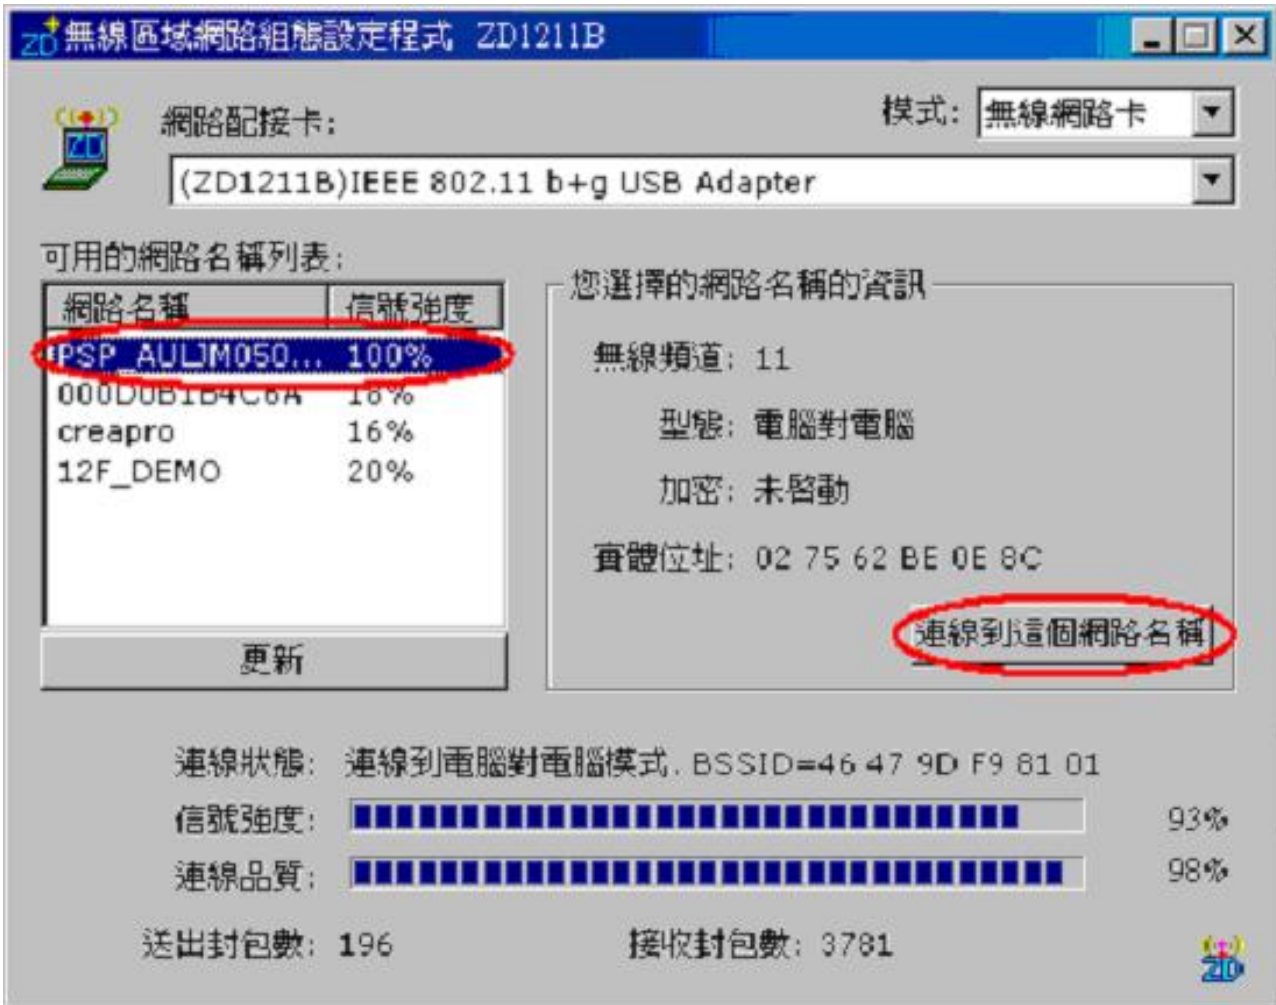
無線區域網路組態設定程式 ZD1211B

網路配接卡:

模式: 無線網路卡

(ZD1211B)IEEE 802.11 b+g USB Adapter

可用的網路名稱列表:

| 網路名稱 | 信號強度 |
|---|---|
| PSP_AULJM050... | 100% |
| 000D0B1B4C6A | 18% |
| creapro | 16% |
| 12F_DEMO | 20% |

更新

您選擇的網路名稱的資訊

無線頻道: 11

型態: 電腦對電腦

加密: 未啟動

實體位址: 02 75 62 BE 0E 8C

連線到這個網路名稱

連線狀態: 連線到電腦對電腦模式. BSSID=46 47 9D F9 81 01

信號強度: 93%

連線品質: 98%

送出封包數: 196

接收封包數: 3781

ZD